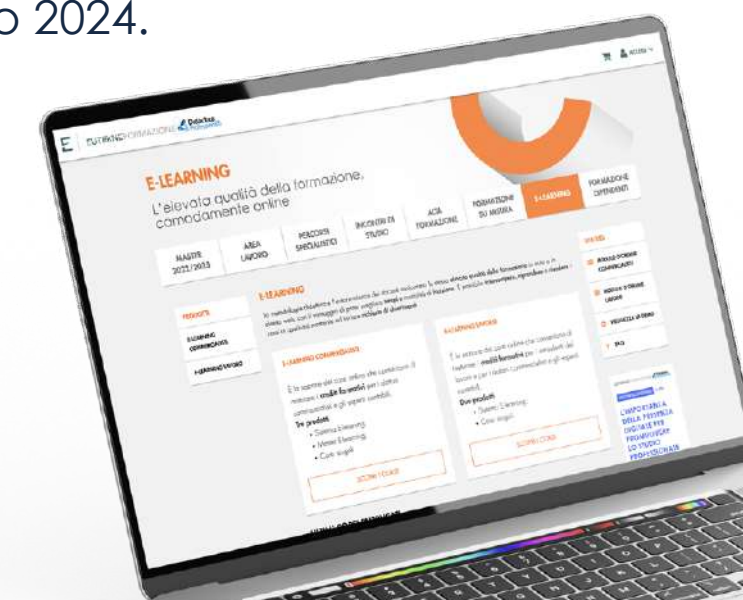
o 2024.

EUTEKNE FORMAZIONE

E-LEARNING

L'elevata qualità della formazione, comodamente online

MASTER 2022/2023

AREA LAVORO

PERCORSI SPECIALISTICI

INCONTRI DI STUDIO

ALTA FORMAZIONE

FORMAZIONE SU MISURA

E-LEARNING

FORMAZIONE DIPENDENTI

PRODOTTI

E-LEARNING COMMERCIALISTI

E-LEARNING LAVORO

E-LEARNING

E-LEARNING COMMERCIALISTI

È la sezione del sito online che contribuisce il maturare i crediti formativi per i dottori commercialisti e gli esperti contabili.

Tre prodotti
• Dateme E-learning
• Master E-learning
• Corsi singoli

SCOPRI I CORSI

E-LEARNING LAVORO

Due prodotti
• Dateme E-learning
• Corsi singoli

SCOPRI I CORSI

L'IMPORTANZA DELLA PRESENZA DIGITALE PER PROFESSIONISTI E STUDI PROFESSIONALI

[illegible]